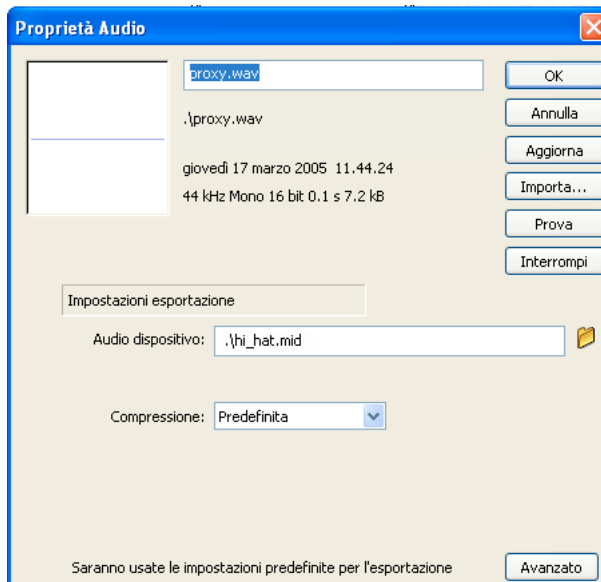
Proprietà Audio

proxy.wav

.\proxy.wav

giovedì 17 marzo 2005 11.44.24

44 kHz Mono 16 bit 0.1 s 7.2 kB

OK

Annulla

Aggiorna

Importa...

Prova

Interrompi

Impostazioni esportazione

Audio dispositivo: .\hi_hat.mid

Compressione: Predefinita

Saranno usate le impostazioni predefinite per l'esportazione

Avanzato